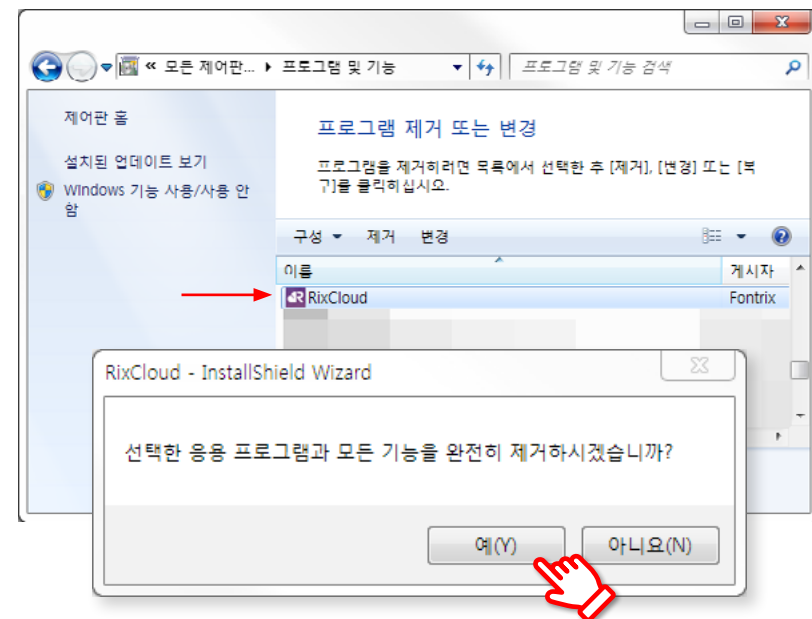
« 모든 제어판... ▸ 프로그램 및 기능

프로그램 및 기능 검색

제어판 홈

설치된 업데이트 보기

Windows 기능 사용/사용 안 함

프로그램 제거 또는 변경

프로그램을 제거하려면 목록에서 선택한 후 [제거], [변경] 또는 [복구]를 클릭하십시오.

구성 ▾ 제거 변경

| 이름 | 게시자 |
|---|---|
| RixCloud | Fontrix |

RixCloud - InstallShield Wizard

선택한 응용 프로그램과 모든 기능을 완전히 제거하시겠습니까?

예(Y) 아니요(N)